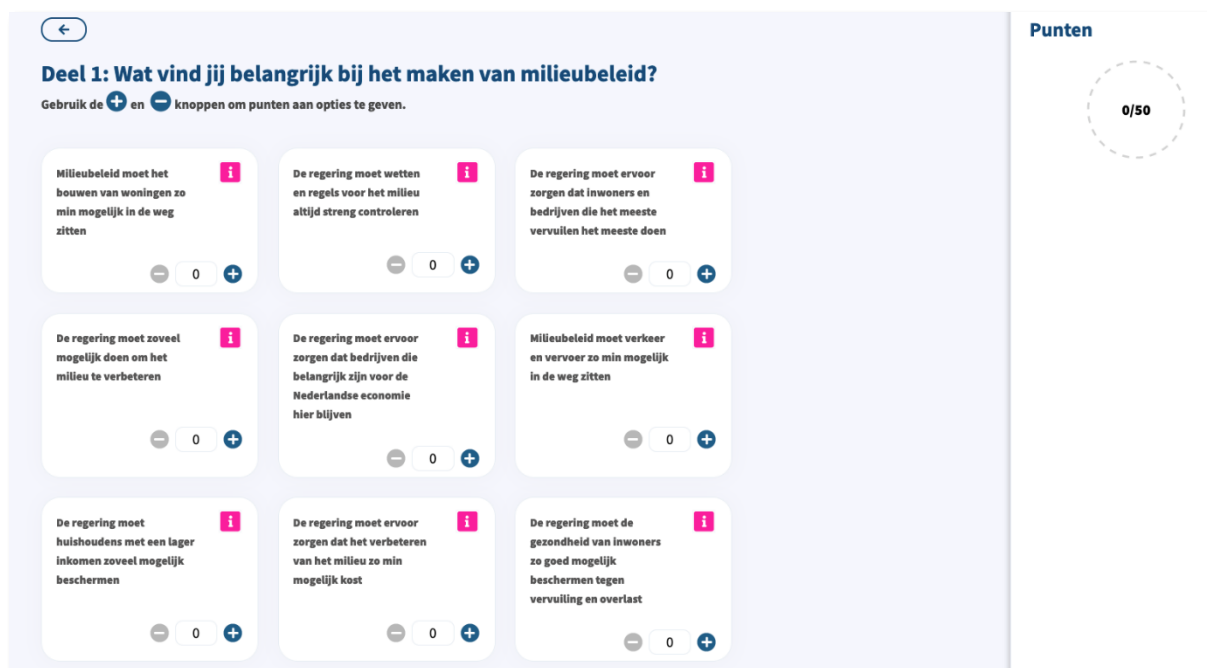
Deel 1: Wat vind jij belangrijk bij het maken van milieubeleid?

Gebruik de + en − knoppen om punten aan opties te geven.

Milieubeleid moet het bouwen van woningen zo min mogelijk in de weg zitten
i
0

De regering moet wetten en regels voor het milieu altijd streng controleren
i
0

De regering moet ervoor zorgen dat inwoners en bedrijven die het meeste vervuilen het meeste doen
i
0

De regering moet zoveel mogelijk doen om het milieu te verbeteren
i
0

De regering moet ervoor zorgen dat bedrijven die belangrijk zijn voor de Nederlandse economie hier blijven
i
0

Milieubeleid moet verkeer en vervoer zo min mogelijk in de weg zitten
i
0

De regering moet huishoudens met een lager inkomen zoveel mogelijk beschermen
i
0

De regering moet ervoor zorgen dat het verbeteren van het milieu zo min mogelijk kost
i
0

De regering moet de gezondheid van inwoners zo goed mogelijk beschermen tegen vervuiling en overlast
i
0

Punten

0/50